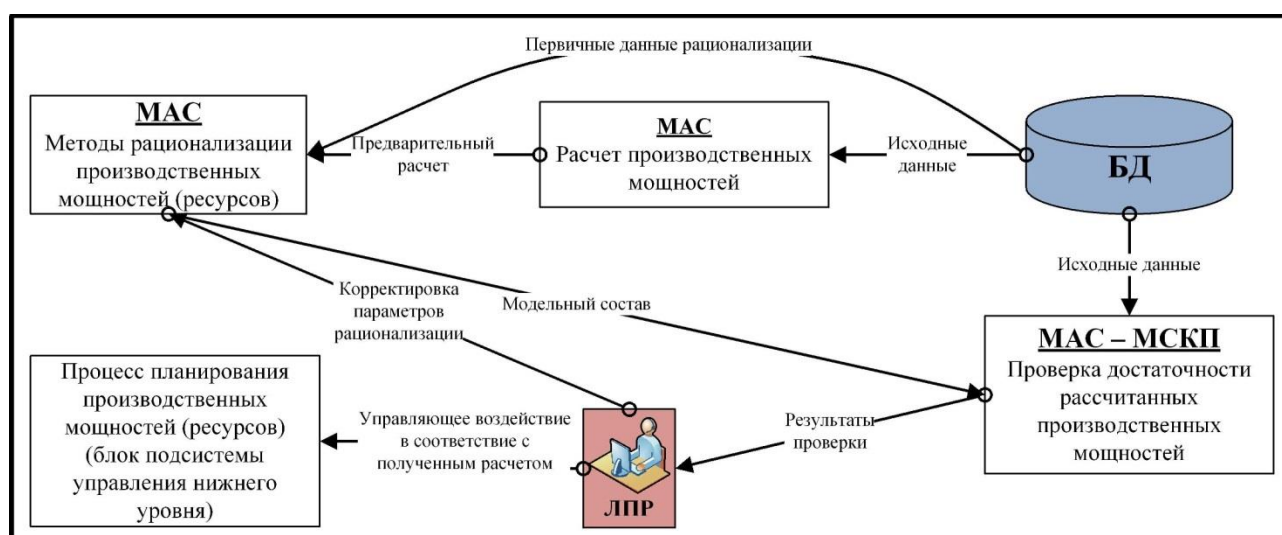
Первичные данные рационализации

МАС
Методы рационализации производственных мощностей (ресурсов)

Предварительный расчет

МАС
Расчет производственных мощностей

Исходные данные

БД

Исходные данные

Корректировка параметров рационализации

Модельный состав

МАС – МСКП
Проверка достаточности рассчитанных производственных мощностей

Процесс планирования производственных мощностей (ресурсов) (блок подсистемы управления нижнего уровня)

Управляющее воздействие в соответствие с полученным расчетом

Результаты проверки

ЛПР